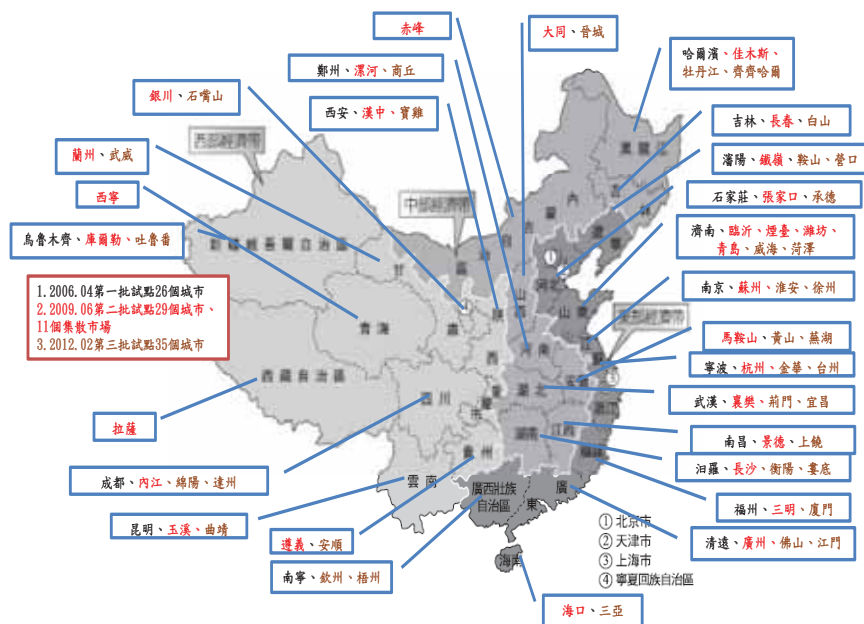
赤峰

大同、晉城

鄭州、漯河、商丘

哈爾濱、佳木斯、牡丹江、齊齊哈爾

銀川、石嘴山

西安、漢中、寶雞

吉林、長春、白山

西部經濟帶

蘭州、武威

瀋陽、鐵嶺、鞍山、營口

西寧

石家莊、張家口、承德

中部經濟帶

烏魯木齊、庫爾勒、吐魯番

新疆維吾爾自治區

濟南、臨沂、煙臺、濰坊、青島、威海、菏澤

1.2006.04第一批試點26個城市
2.2009.06第二批試點29個城市、11個集散市場
3.2012.02第三批試點35個城市

南京、蘇州、淮安、徐州

東部經濟帶

青海

馬鞍山、黃山、蕪湖

寧波、杭州、金華、台州

西藏自治區

四川

武漢、襄樊、荊門、宜昌

拉薩

南昌、景德、上饒

汨羅、長沙、衡陽、婁底

成都、內江、綿陽、達州

雲南

福州、三明、廈門

廣西壯族自治區

廣東

昆明、玉溪、曲靖

遵義、安順

① 北京市
② 天津市
③ 上海市
④ 寧夏回族自治區

清遠、廣州、佛山、江門

南寧、欽州、梧州

海南

海口、三亞